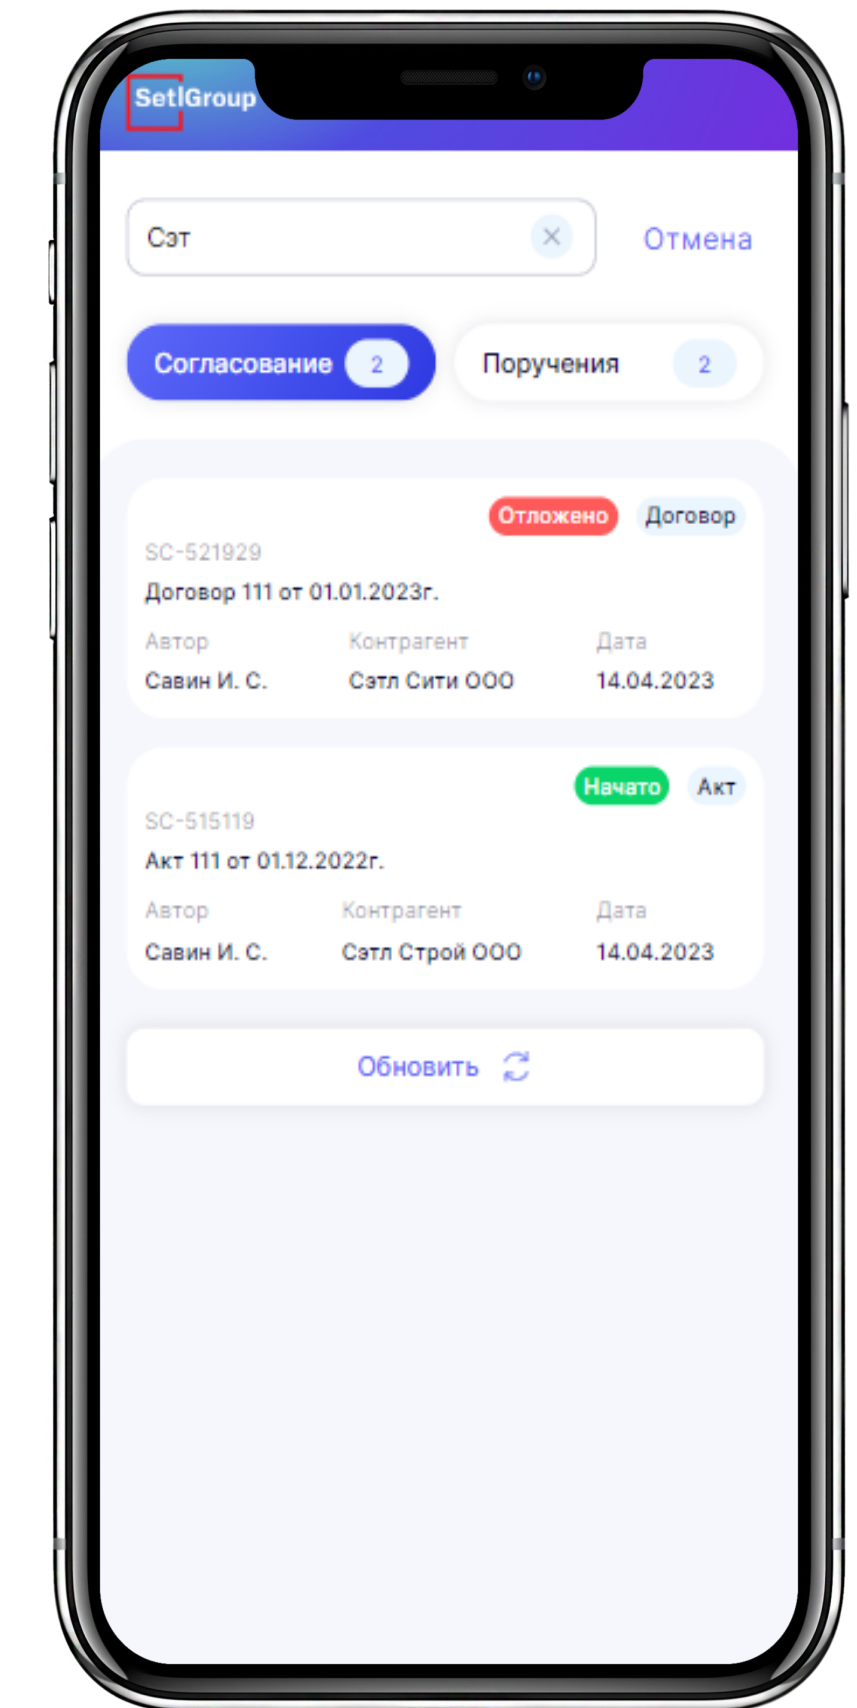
SetlGroup

Сэт

Отмена

Согласование 2

Поручения 2

Отложено Договор

SC-521929

Договор 111 от 01.01.2023г.

| Автор | Контрагент | Дата |
|---|---|---|
| Савин И. С. | Сэтл Сити ООО | 14.04.2023 |

Начато Акт

SC-515119

Акт 111 от 01.12.2022г.

| Автор | Контрагент | Дата |
|---|---|---|
| Савин И. С. | Сэтл Строй ООО | 14.04.2023 |

Обновить